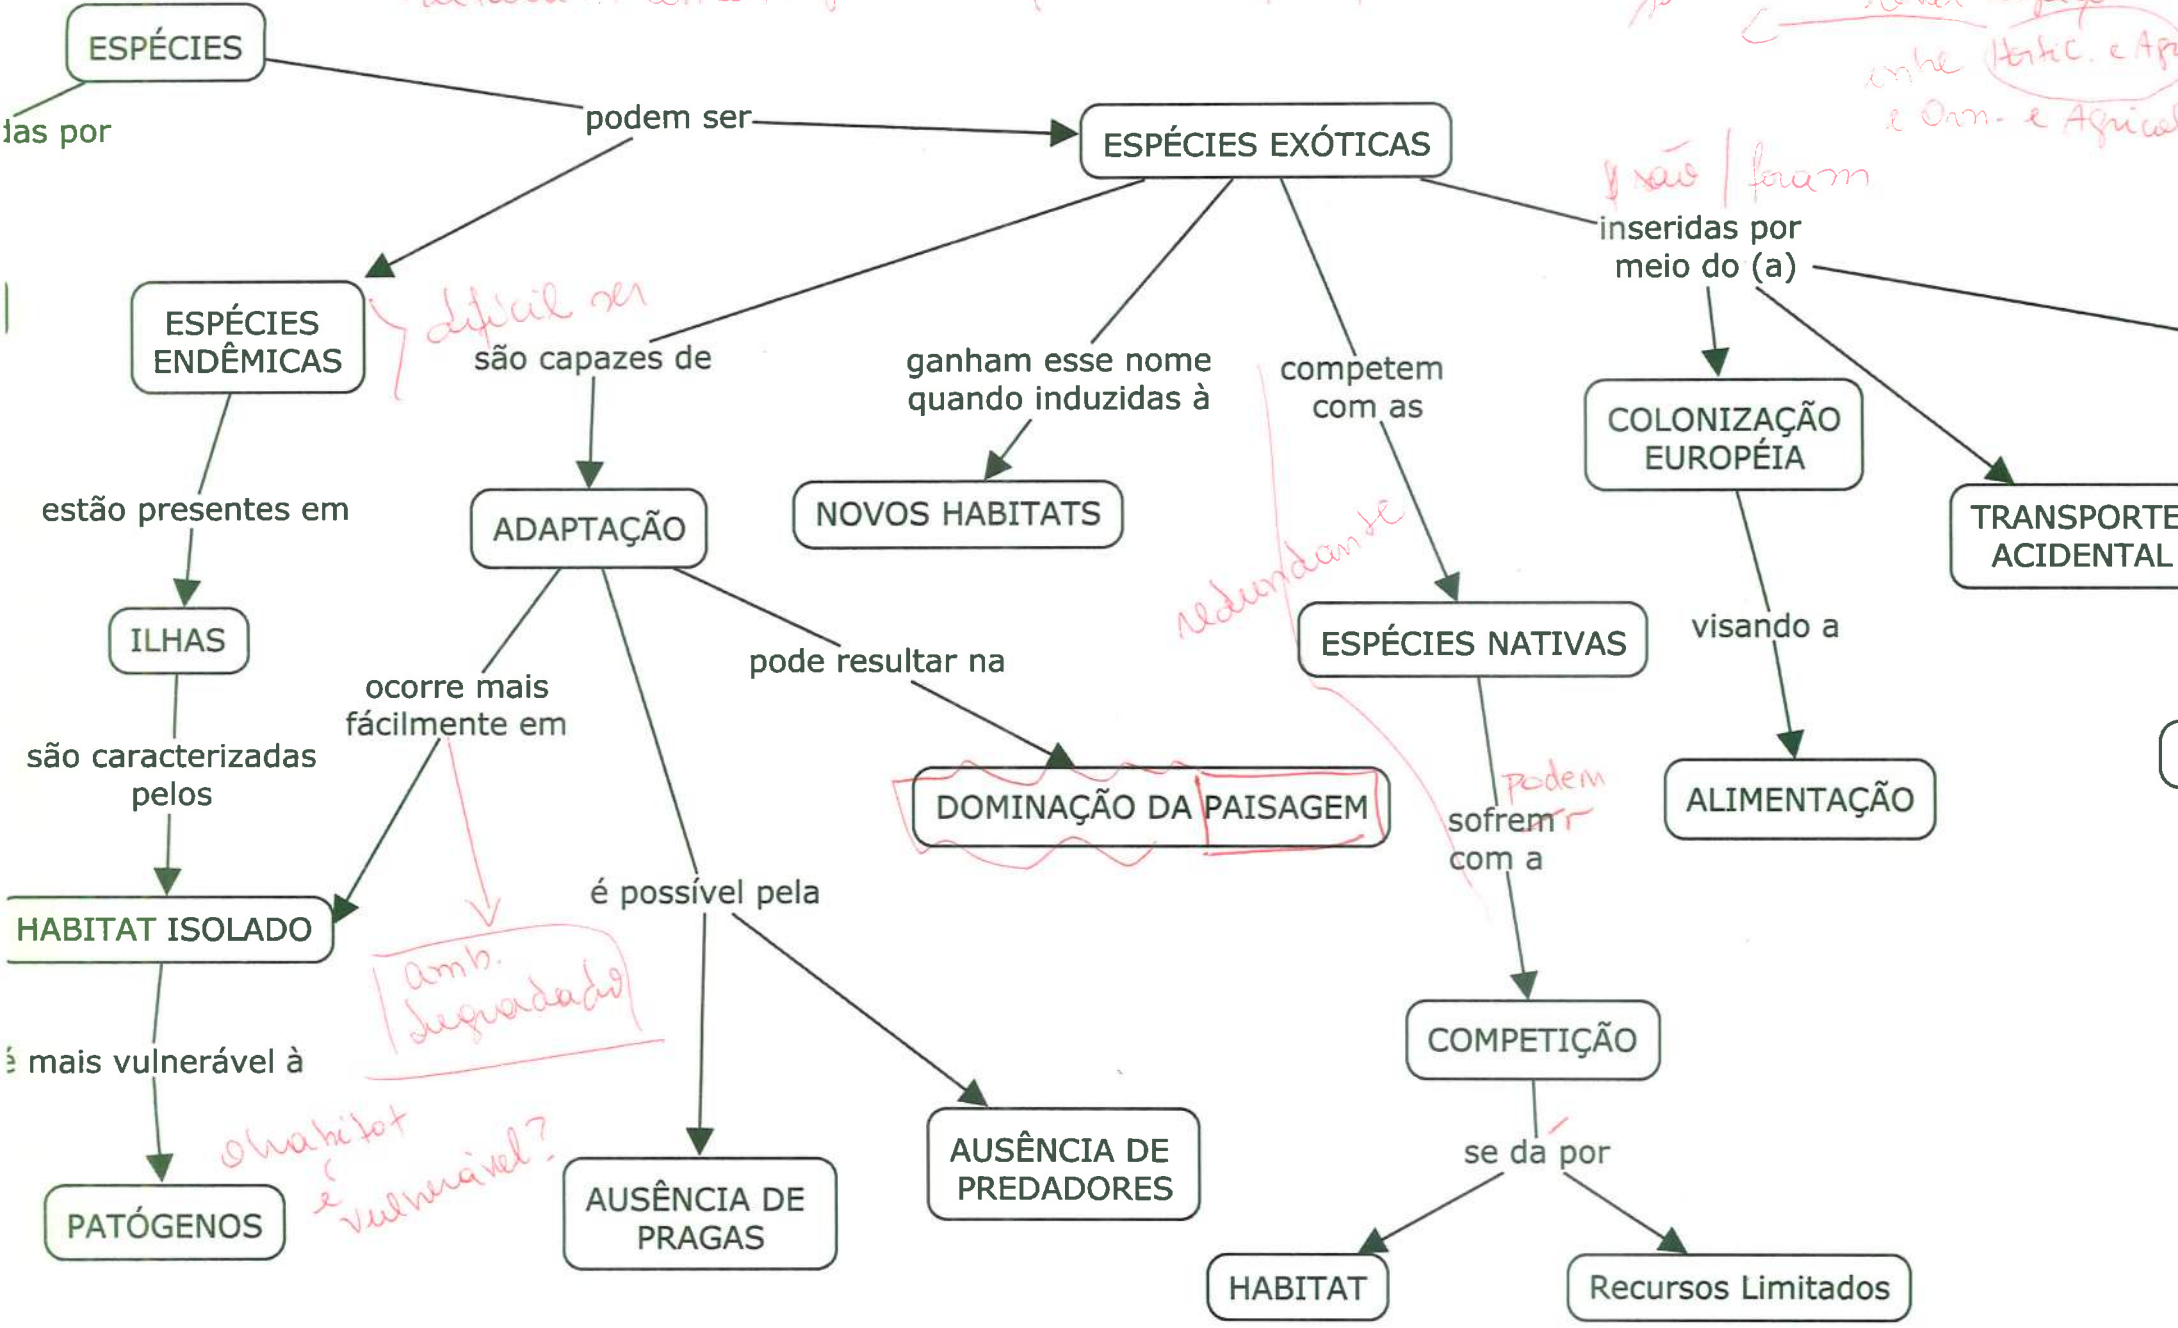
ESPÉCIES

das por

podem ser

ESPÉCIES EXÓTICAS

entre Hortic. e Agr
e Orn. e Agricul

são | foram

inseridas por meio do (a)

ESPÉCIES ENDÊMICAS

difícil ser

são capazes de

ganham esse nome quando induzidas à

competem com as

COLONIZAÇÃO EUROPÉIA

TRANSPORTE ACIDENTAL

estão presentes em

ADAPTAÇÃO

NOVOS HABITATS

redundante

ILHAS

ESPÉCIES NATIVAS

visando a

ocorre mais fácilmente em

pode resultar na

são caracterizadas pelos

DOMINAÇÃO DA PAISAGEM

podem sofrer com a

ALIMENTAÇÃO

HABITAT ISOLADO

é possível pela

amb. degradado

é mais vulnerável à

COMPETIÇÃO

o habitat é vulnerável?

se da por

AUSÊNCIA DE PREDADORES

PATÓGENOS

AUSÊNCIA DE PRAGAS

HABITAT

Recursos Limitados